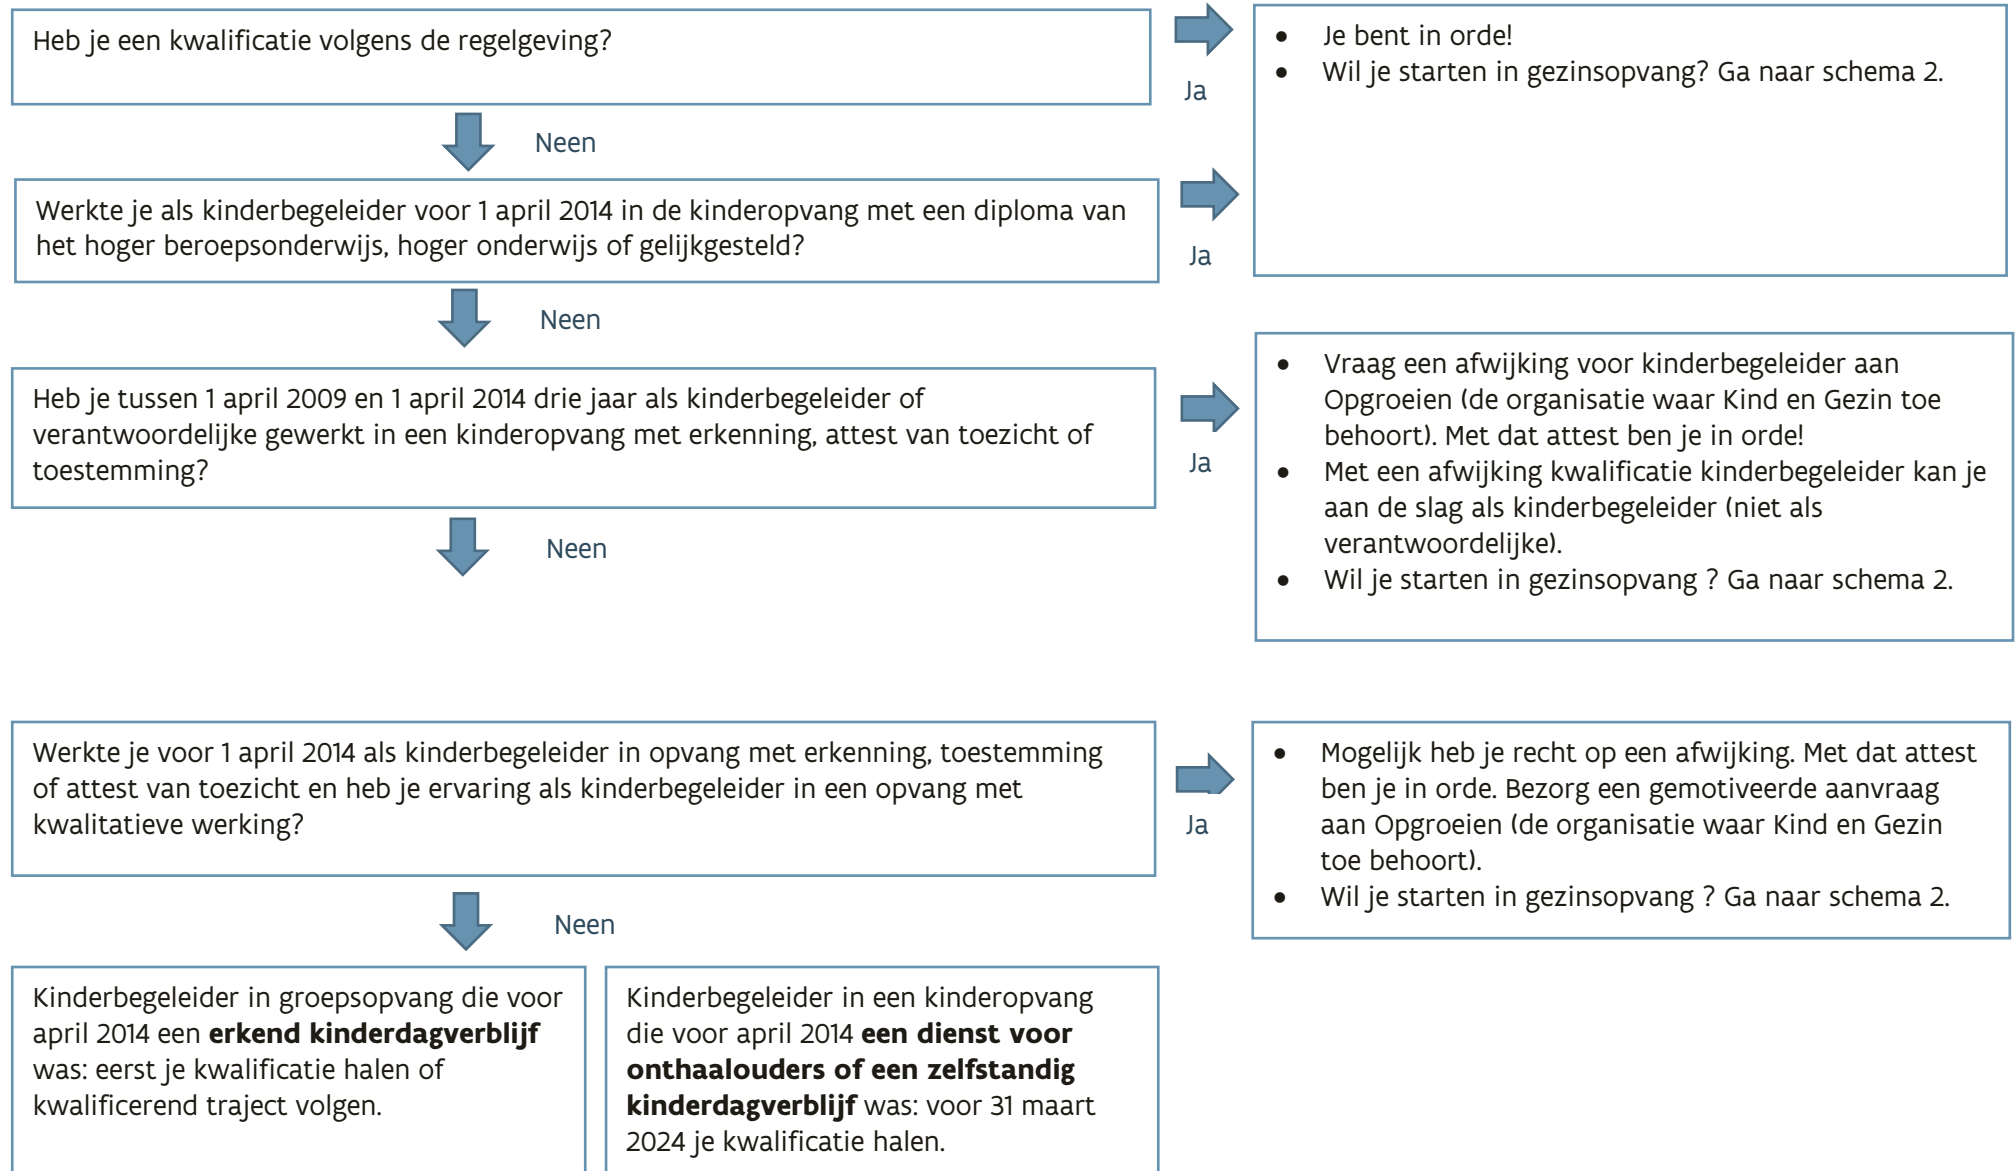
Heb je een kwalificatie volgens de regelgeving?

Ja

- Je bent in orde!
- Wil je starten in gezinsopvang? Ga naar schema 2.

Neen

Werkte je als kinderbegeleider voor 1 april 2014 in de kinderopvang met een diploma van het hoger beroepsonderwijs, hoger onderwijs of gelijkgesteld?

Ja

Neen

Heb je tussen 1 april 2009 en 1 april 2014 drie jaar als kinderbegeleider of verantwoordelijke gewerkt in een kinderopvang met erkenning, attest van toezicht of toestemming?

Ja

- Vraag een afwijking voor kinderbegeleider aan Opgroeien (de organisatie waar Kind en Gezin toe behoort). Met dat attest ben je in orde!
- Met een afwijking kwalificatie kinderbegeleider kan je aan de slag als kinderbegeleider (niet als verantwoordelijke).
- Wil je starten in gezinsopvang ? Ga naar schema 2.

Neen

Werkte je voor 1 april 2014 als kinderbegeleider in opvang met erkenning, toestemming of attest van toezicht en heb je ervaring als kinderbegeleider in een opvang met kwalitatieve werking?

Ja

- Mogelijk heb je recht op een afwijking. Met dat attest ben je in orde. Bezorg een gemotiveerde aanvraag aan Opgroeien (de organisatie waar Kind en Gezin toe behoort).
- Wil je starten in gezinsopvang ? Ga naar schema 2.

Neen

Kinderbegeleider in groepsopvang die voor april 2014 een **erkend kinderdagverblijf** was: eerst je kwalificatie halen of kwalificerend traject volgen.

Kinderbegeleider in een kinderopvang die voor april 2014 **een dienst voor onthaalouders of een zelfstandig kinderdagverblijf** was: voor 31 maart 2024 je kwalificatie halen.